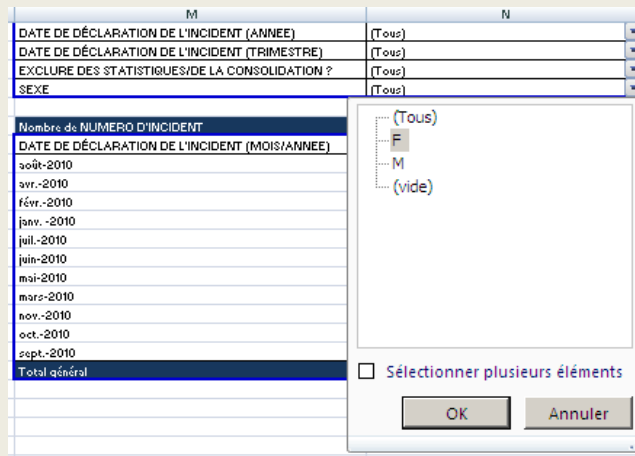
| M | N |
|---|---|
| DATE DE DÉCLARATION DE L'INCIDENT (ANNEE) | (Tous) |
| DATE DE DÉCLARATION DE L'INCIDENT (TRIMESTRE) | (Tous) |
| EXCLURE DES STATISTIQUES/DE LA CONSOLIDATION ? | (Tous) |
| SEXE | (Tous) |

Nombre de NUMERO D'INCIDENT
DATE DE DÉCLARATION DE L'INCIDENT (MOIS/ANNEE)
août-2010
avr.-2010
févr.-2010
janv. -2010
juil.-2010
juin-2010
mai-2010
mars-2010
nov.-2010
oct.-2010
sept.-2010
Total général

(Tous)
F
M
(vide)

Sélectionner plusieurs éléments

OK
Annuler